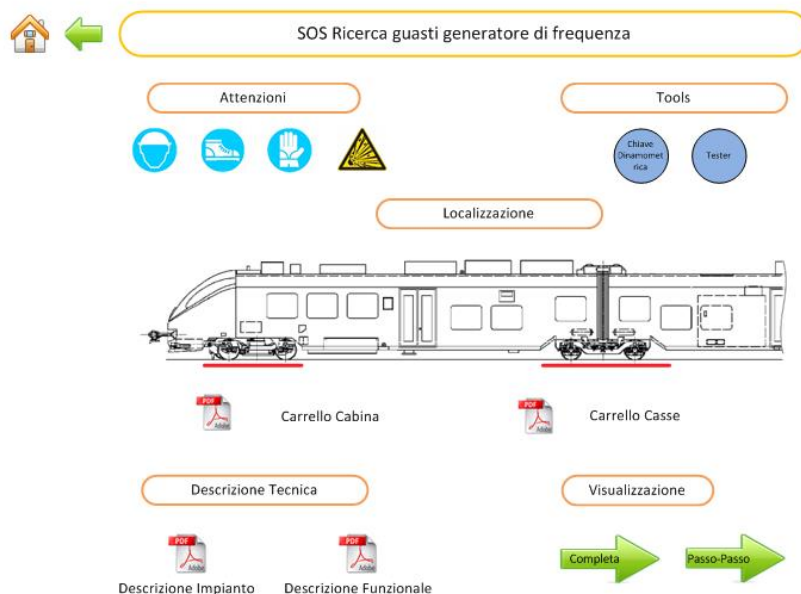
SOS Ricerca guasti generatore di frequenza

Attenzioni

Tools

Chiave Dinamometrica

Tester

Localizzazione

PDF Adobe

Carrello Cabina

PDF Adobe

Carrello Casse

Descrizione Tecnica

Visualizzazione

PDF Adobe

Descrizione Impianto

PDF Adobe

Descrizione Funzionale

Completa

Passo-Passo